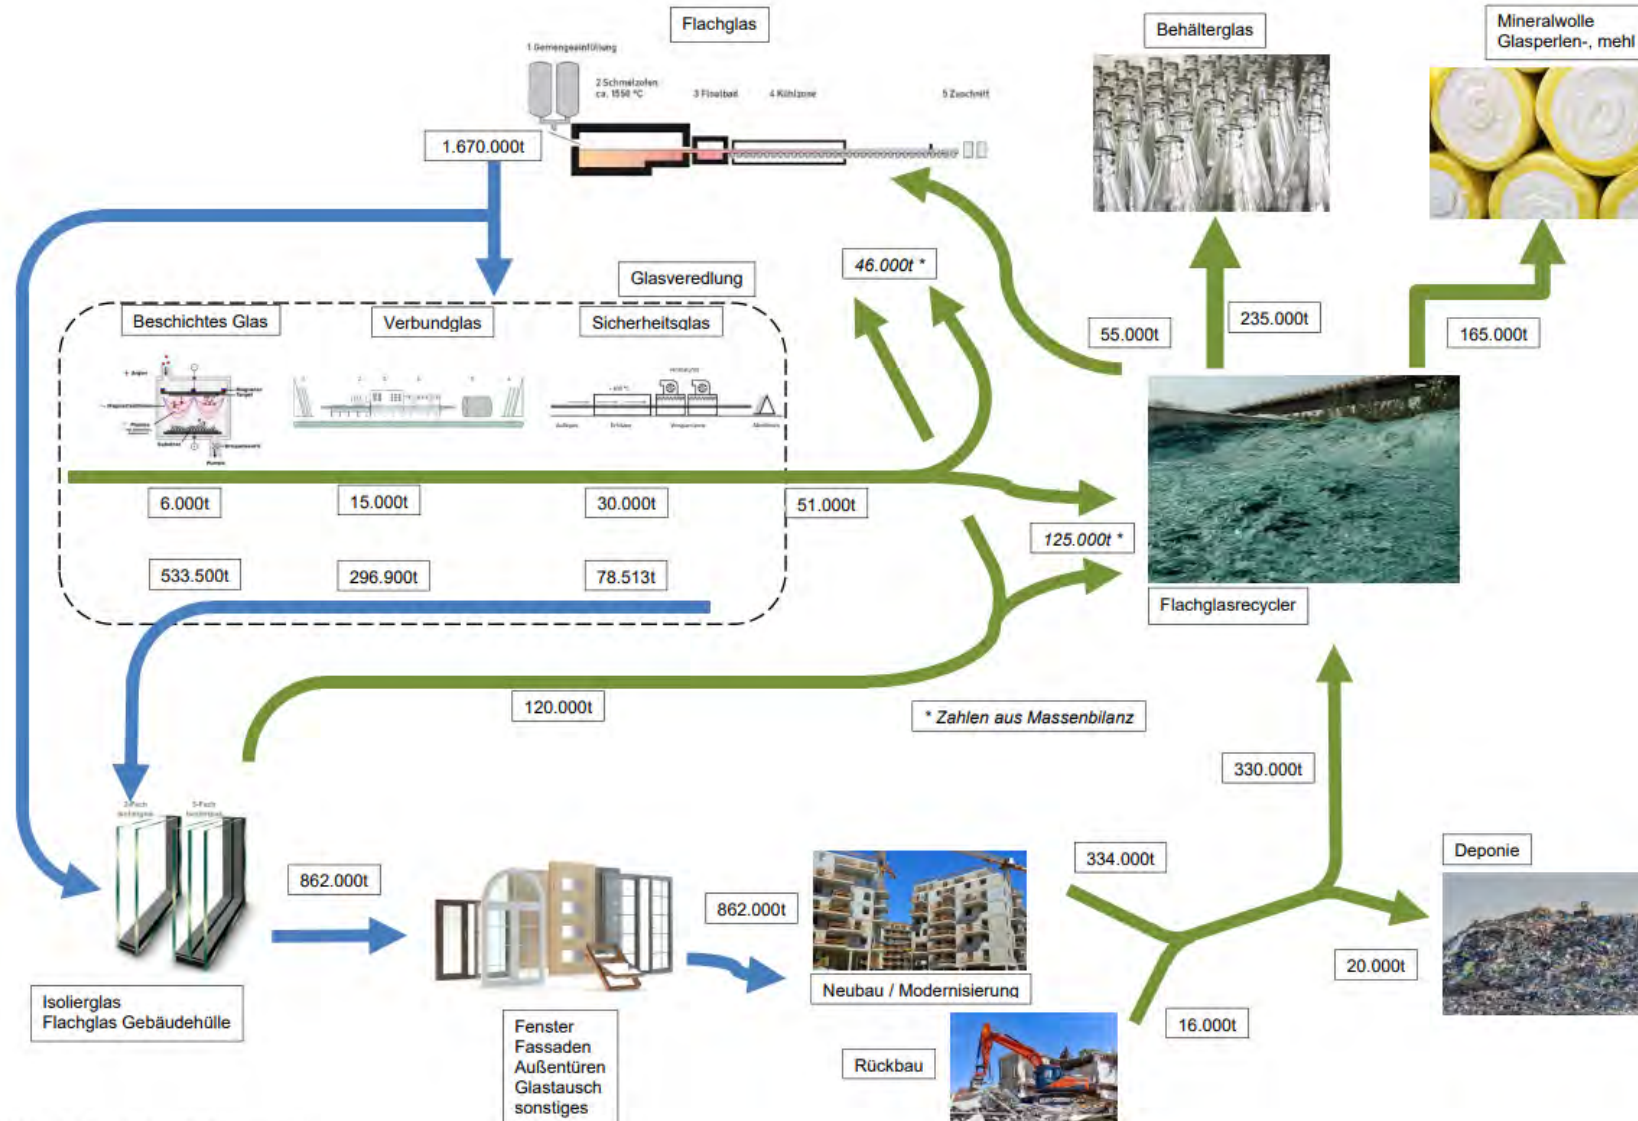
Flachglas

1 Gemengeeinfüllung
2 Schmelzofen ca. 1550 °C
3 Floatbad
4 Kühlzone
5 Zuschnitt

1.670.000t

Behälterglas

Mineralwolle
Glasperlen-, mehl

Glasveredlung

46.000t *

Beschichtes Glas

Verbundglas

Sicherheitsglas

55.000t

235.000t

165.000t

6.000t

15.000t

30.000t

51.000t

125.000t *

533.500t

296.900t

78.513t

Flachglasrecycler

120.000t

* Zahlen aus Massenbilanz

330.000t

334.000t

Deponie

862.000t

862.000t

20.000t

Isolierglas
Flachglas Gebäudehülle

Neubau / Modernisierung

16.000t

Fenster
Fassaden
Außentüren
Glastausch
sonstiges

Rückbau